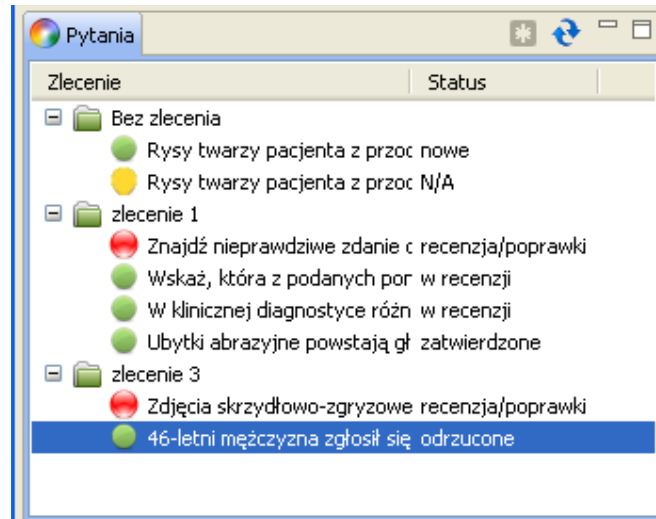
Pytania

| Zlecenie | Status |
|---|---|
| Bez zlecenia | |
| Rysy twarzy pacjenta z przoc | nowe |
| Rysy twarzy pacjenta z przoc | N/A |
| zlecenie 1 | |
| Znajdź nieprawdziwe zdanie c | recenzja/poprawki |
| Wskaż, która z podanych por | w recenzji |
| W klinicznej diagnostyce różn | w recenzji |
| Ubytki abrazyjne powstają gł | zatwierdzone |
| zlecenie 3 | |
| Zdjęcia skrzydłowo-zgryzowe | recenzja/poprawki |
| 46-letni mężczyzna zgłosił się | odrzucone |